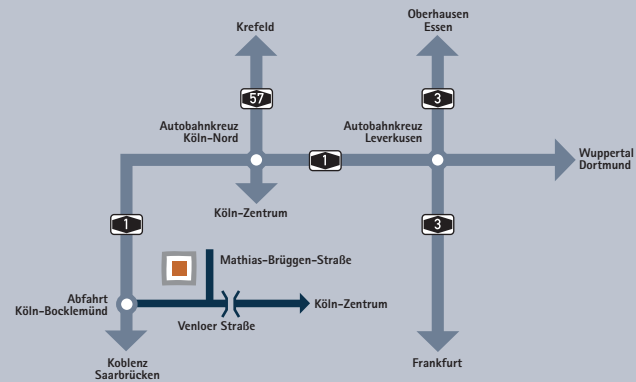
Krefeld

Oberhausen
Essen

57

3

Autobahnkreuz
Köln-Nord

Autobahnkreuz
Leverkusen

1

Wuppertal
Dortmund

Köln-Zentrum

1

3

Mathias-Brüggen-Straße

Abfahrt
Köln-Bocklemünd

Köln-Zentrum

Venloer Straße

Koblenz
Saarbrücken

Frankfurt